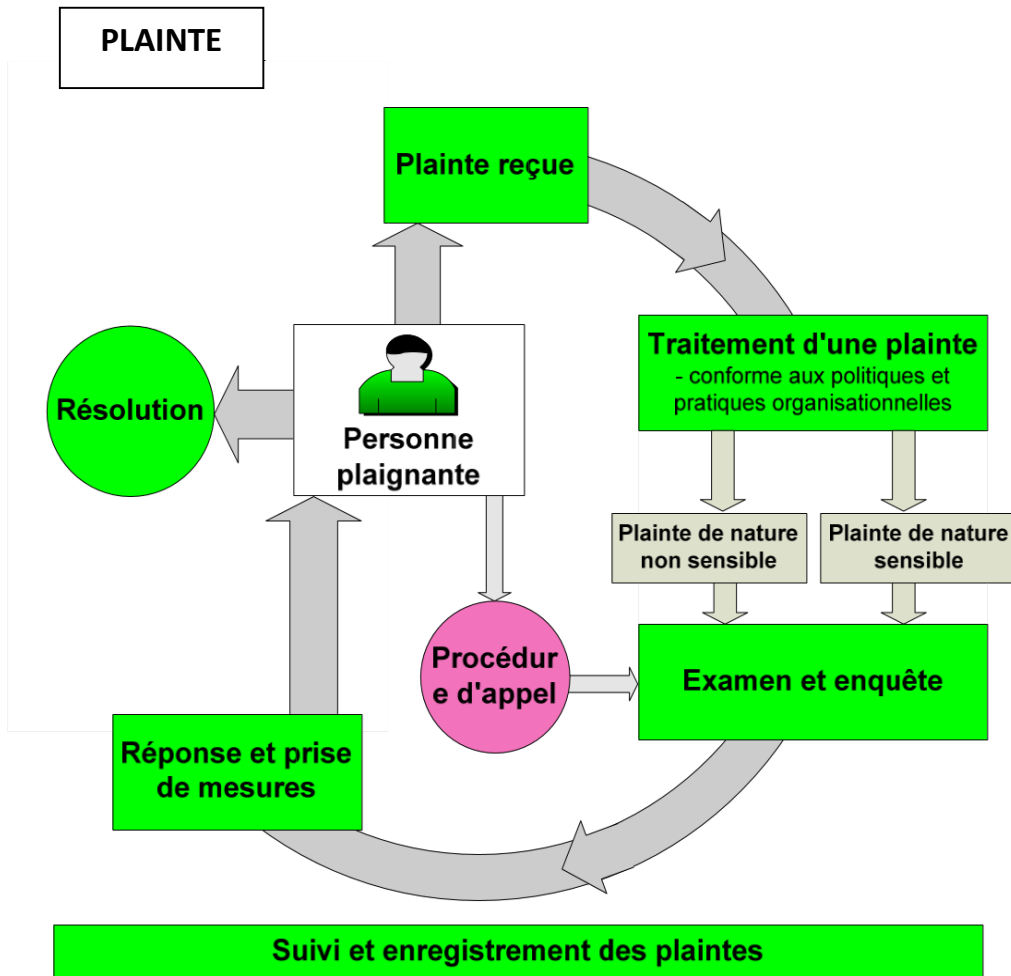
PLAINTE

Plainte reçue

Traitement d'une plainte
- conforme aux politiques et pratiques organisationnelles

Plainte de nature non sensible

Plainte de nature sensible

Examen et enquête

Procédure d'appel

Personne plaignante

Résolution

Réponse et prise de mesures

Suivi et enregistrement des plaintes